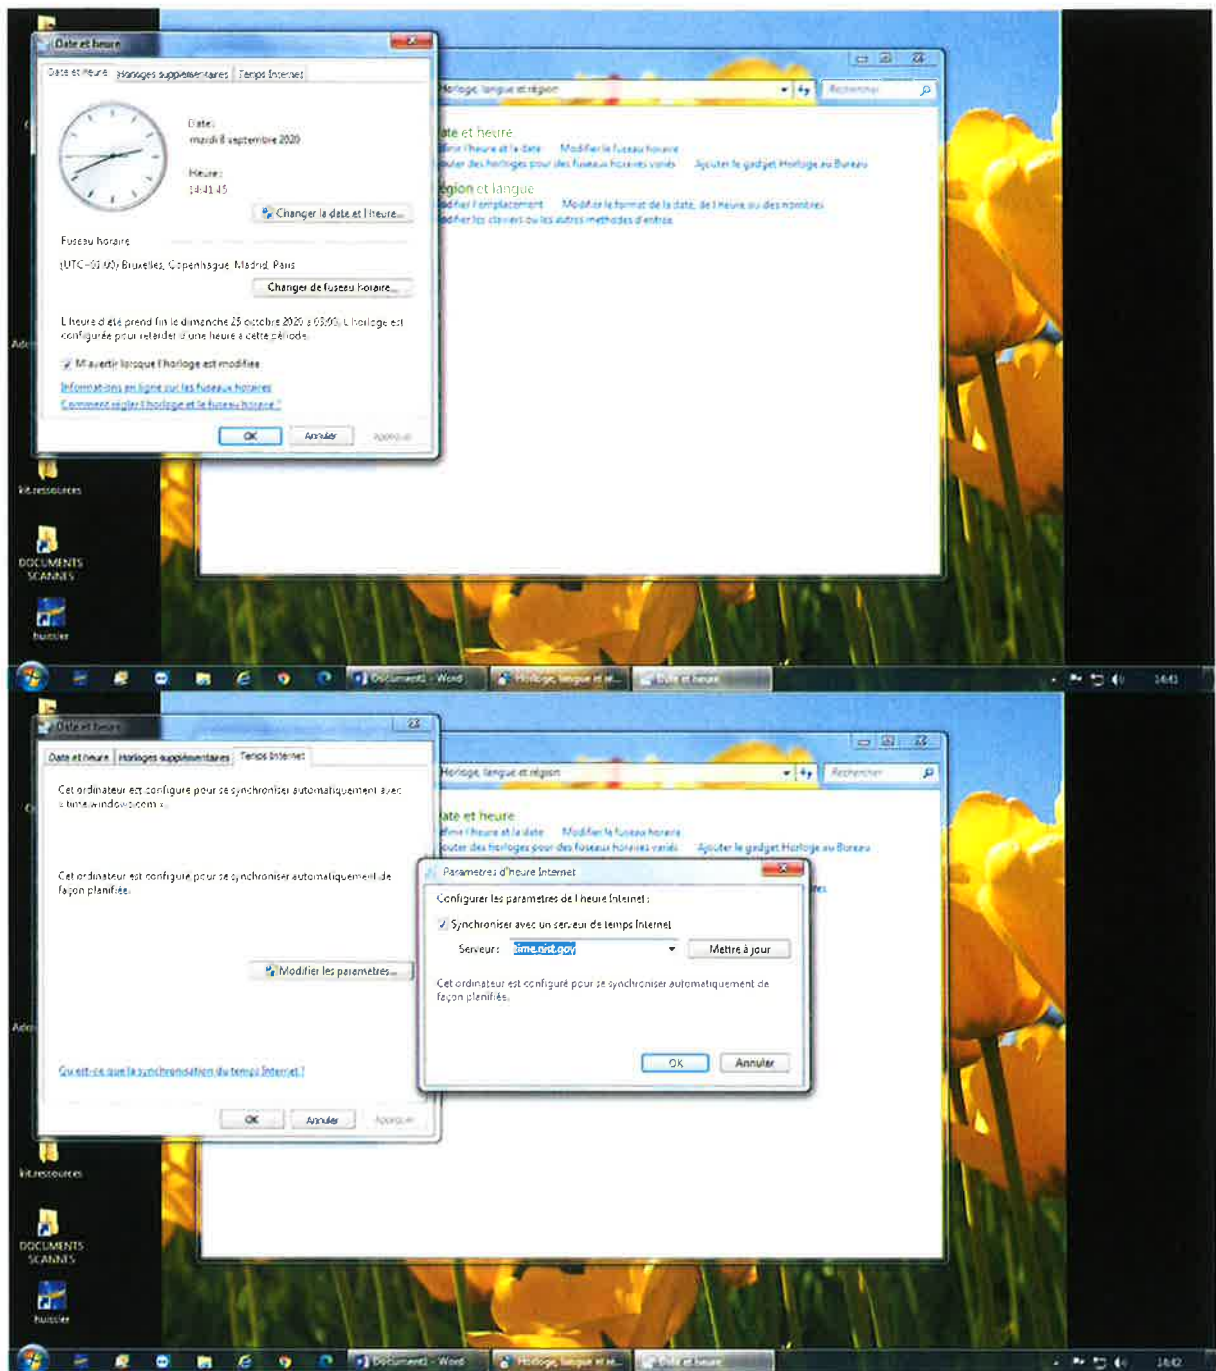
Date et heure

Date et heure | Horloges supplémentaires | Temps Internet

Date :
mardi 8 septembre 2020

Heure :
14:41:45

Changer la date et l'heure...

Fuseau horaire

(UTC+01:00) Bruxelles, Copenhague, Madrid, Paris

Changer de fuseau horaire...

L'heure d'été prend fin le dimanche 25 octobre 2020 à 03:00. L'horloge est configurée pour retarder d'une heure à cette période.

M'avertir lorsque l'horloge est modifiée

Informations en ligne sur les fuseaux horaires

Comment régler l'horloge et le fuseau horaire ?

OK | Annuler | Appliquer

Horloge, langue et région

Rechercher

ate et heure
finir l'heure et la date   Modifier le fuseau horaire
outer des horloges pour des fuseaux horaires variés   Ajouter le gadget Horloge au Bureau

égion et langue
odifier l'emplacement   Modifier le format de la date, de l'heure ou des nombres
odifier les claviers ou les autres méthodes d'entrée

kit.ressources

DOCUMENTS SCANNES

huissier

Document1 - Word | Horloge, langue et ré... | Date et heure

14:41

Date et heure

Date et heure | Horloges supplémentaires | Temps Internet

Cet ordinateur est configuré pour se synchroniser automatiquement avec « time.windows.com ».

Cet ordinateur est configuré pour se synchroniser automatiquement de façon planifiée.

Modifier les paramètres...

Qu'est-ce que la synchronisation du temps Internet ?

OK | Annuler | Appliquer

Horloge, langue et région

Rechercher

ate et heure
finir l'heure et la date   Modifier le fuseau horaire
outer des horloges pour des fuseaux horaires variés   Ajouter le gadget Horloge au Bureau

Paramètres d'heure Internet

Configurer les paramètres de l'heure Internet :

Synchroniser avec un serveur de temps Internet

Serveur : time.nist.gov   Mettre à jour

Cet ordinateur est configuré pour se synchroniser automatiquement de façon planifiée.

OK | Annuler

kit.ressources

DOCUMENTS SCANNES

huissier

Document1 - Word | Horloge, langue et ré... | Date et heure

14:42